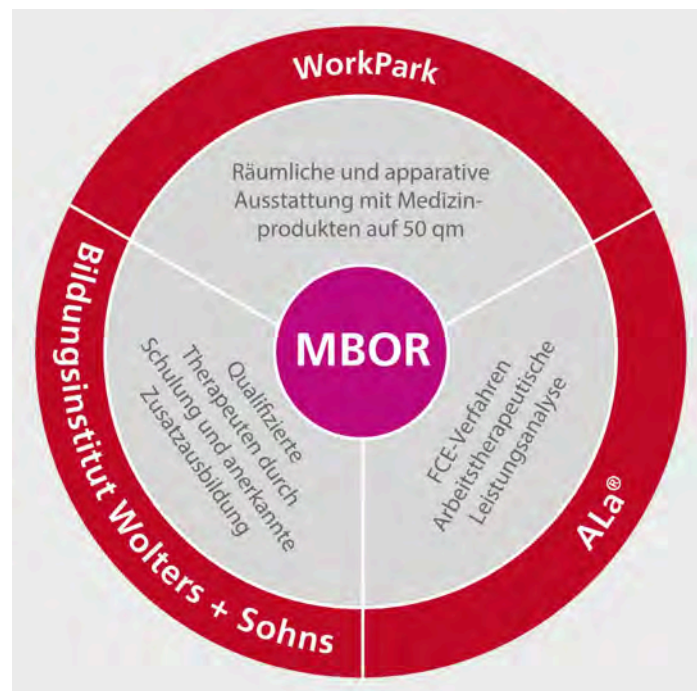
WorkPark

Räumliche und apparative Ausstattung mit Medizinprodukten auf 50 qm

MBOR

Qualifizierte Therapeuten durch Schulung und anerkannte Zusatzausbildung

FCE-Verfahren Arbeitstherapeutische Leistungsanalyse

Bildungsinstitut Wolters + Sohns

ALa®